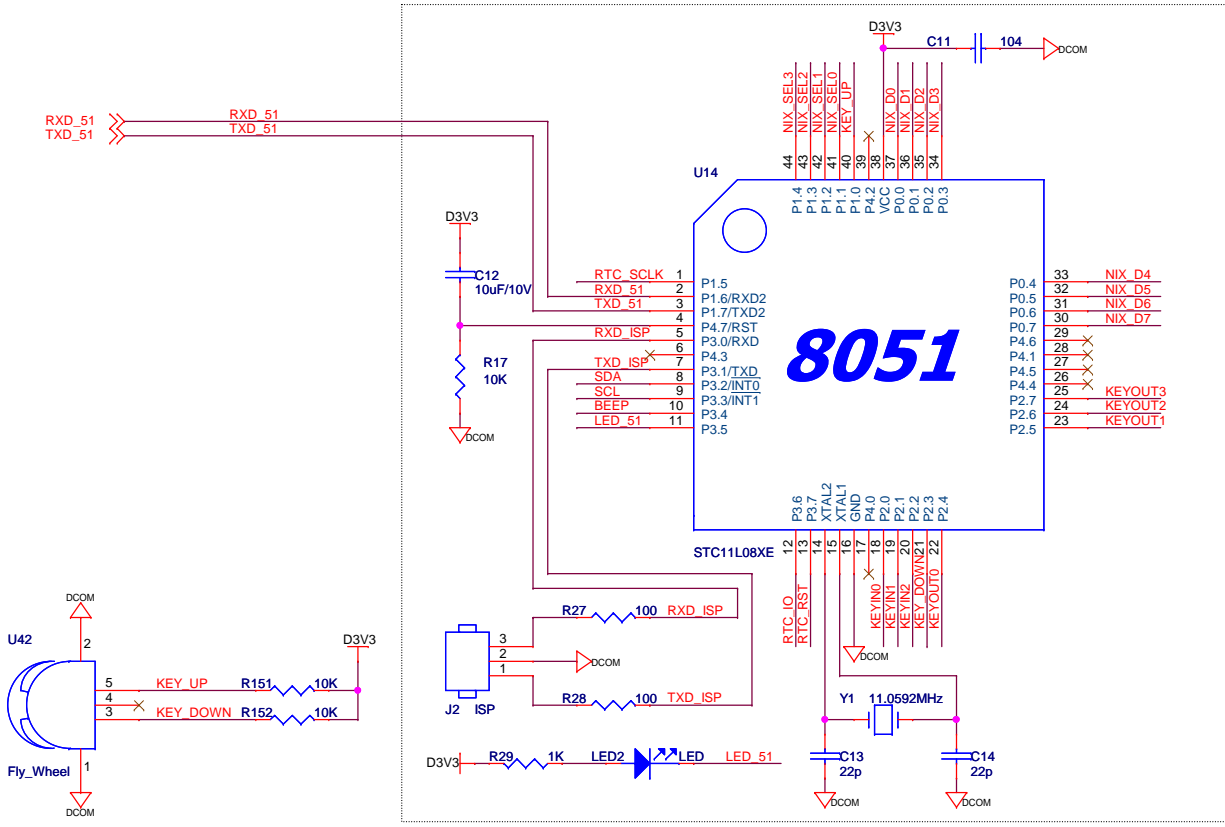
RXD_51
TXD_51
RXD_51
TXD_51

D3V3
C11
104
DCOM

NIX_SEL3 NIX_SEL2 NIX_SEL1 NIX_SEL0 KEY_UP NIX_D0 NIX_D1 NIX_D2 NIX_D3
44 43 42 41 40 39 38 37 36 35 34
P1.4 P1.3 P1.2 P1.1 P1.0 P4.2 VCC P0.0 P0.1 P0.2 P0.3

U14

D3V3
C12
10uF/10V
R17
10K
DCOM

RTC_SCLK 1 P1.5
RXD_51 2 P1.6/RXD2
TXD_51 3 P1.7/TXD2
4 P4.7/RST
RXD_ISP 5 P3.0/RXD
6 P4.3
TXD_ISP 7 P3.1/$\overline{TXD}$
SDA 8 P3.2/$\overline{INT0}$
SCL 9 P3.3/$\overline{INT1}$
BEEP 10 P3.4
LED_51 11 P3.5

8051

P0.4 33 NIX_D4
P0.5 32 NIX_D5
P0.6 31 NIX_D6
P0.7 30 NIX_D7
29
P4.6 28
P4.1 27
P4.5 26
P4.4 25 KEYOUT3
P2.7 24 KEYOUT2
P2.6 23 KEYOUT1
P2.5

P3.6 P3.7 XTAL2 XTAL1 GND P4.0 P2.0 P2.1 P2.2 P2.3 P2.4
STC11L08XE
12 13 14 15 16 17 18 19 20 21 22
RTC_IO RTC_RST KEYIN0 KEYIN1 KEYIN2 KEY_DOWN KEYOUT0
DCOM

R27 100 RXD_ISP
3
2
1
DCOM
J2 ISP
R28 100 TXD_ISP

Y1 11.0592MHz
C13
22p
C14
22p
DCOM
DCOM

D3V3 R29 1K LED2 LED LED_51

DCOM
U42
2
D3V3
5 KEY_UP R151 10K
4
3 KEY_DOWN R152 10K
1
Fly_Wheel
DCOM